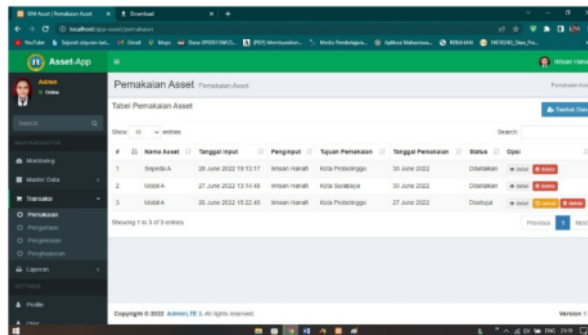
SIM Aset | Pemakaian Asset × Download × +

localhost/app-asset/pemakaian

YouTube | Sejarah singkatan beli... | Gmail | Maps | Berita | Data SPSS/CISCO... | (PDF) Membuat... | Media Pembelajara... | Aplikasi Mahasiswa... | PBKMH | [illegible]

Asset-App

Admin
Online

Search

MAIN NAVIGATION

Monitoring

Master Data

Transaksi

Pemakaian

Pengadaan

Pengelolaan

Penghapusan

Laporan

SETTINGS

Profile

User

Ihksan Hanafi

Pemakaian Asset Pemakaian Asset

Pemakaian Asset

Tabel Pemakaian Asset

Tambah Data

Show 10 entries

Search:

| # | Nama Asset | Tanggal Input | Penginput | Tujuan Pemakaian | Tanggal Pemakaian | Status | Opsi |
|---|---|---|---|---|---|---|---|
| 1 | Sepeda A | 26 June 2022 15:13:17 | Ihksan Hanafi | Kota Probolinggo | 30 June 2022 | Dibatalkan | detail delete |
| 2 | Mobil A | 27 June 2022 15:14:48 | Ihksan Hanafi | Kota Surabaya | 30 June 2022 | Dibatalkan | detail delete |
| 3 | Mobil A | 26 June 2022 15:22:45 | Ihksan Hanafi | Kota Probolinggo | 27 June 2022 | Disetujui | detail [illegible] delete |

Showing 1 to 3 of 3 entries

Previous 1 Next

Copyright © 2022 AdminLTE 3. All rights reserved.

Version 1